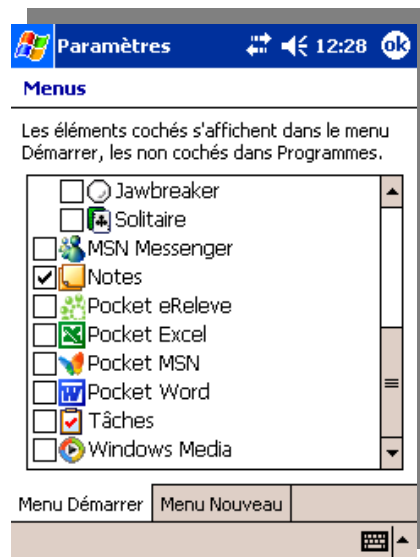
Paramètres 12:28 ok

Menus

Les éléments cochés s'affichent dans le menu Démarrer, les non cochés dans Programmes.

Jawbreaker
Solitaire
MSN Messenger
Notes
Pocket eReleve
Pocket Excel
Pocket MSN
Pocket Word
Tâches
Windows Media

Menu Démarrer | Menu Nouveau